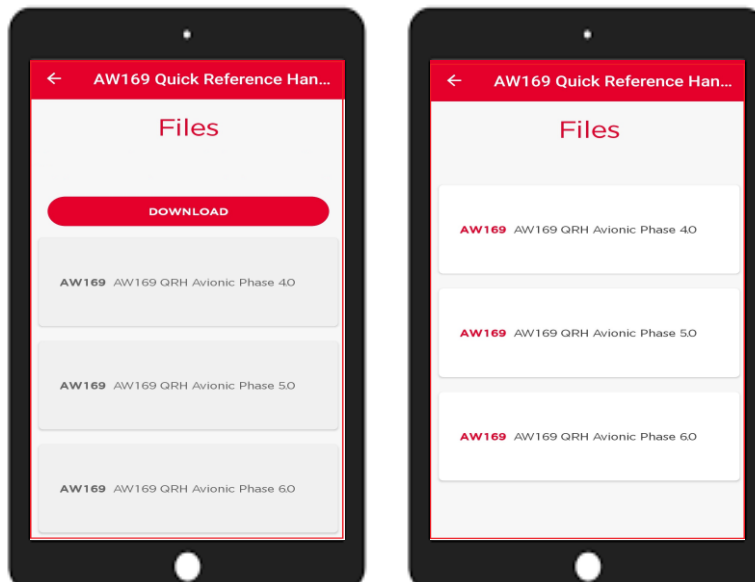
← AW169 Quick Reference Han...

Files

DOWNLOAD

AW169 AW169 QRH Avionic Phase 4.0

AW169 AW169 QRH Avionic Phase 5.0

AW169 AW169 QRH Avionic Phase 6.0

← AW169 Quick Reference Han...

Files

AW169 AW169 QRH Avionic Phase 4.0

AW169 AW169 QRH Avionic Phase 5.0

AW169 AW169 QRH Avionic Phase 6.0